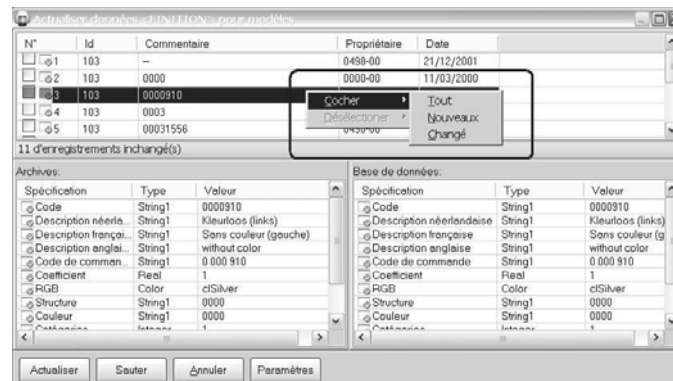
Actualiser données «FINITION» pour modèles

| N° | Id | Commentaire | Propriétaire | Date |
|---|---|---|---|---|
| 1 | 103 | – | 0498-00 | 21/12/2001 |
| 2 | 103 | 0000 | 0000-00 | 11/03/2000 |
| 3 | 103 | 0000910 | | |
| 4 | 103 | 0003 | | |
| 5 | 103 | 00031556 | 0450-00 | |

Cocher
Désélectionner
Tout
Nouveaux
Changé

11 d'enregistrements inchangé(s)

Archives:

| Spécification | Type | Valeur |
|---|---|---|
| Code | String1 | 0000910 |
| Description néerla... | String1 | Kleurloos (links) |
| Description françai... | String1 | Sans couleur (gauche) |
| Description anglai... | String1 | without color |
| Code de comman... | String1 | 0 000 910 |
| Coefficient | Real | 1 |
| RGB | Color | clSilver |
| Structure | String1 | 0000 |
| Couleur | String1 | 0000 |
| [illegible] | Integer | 1 |

Base de données:

| Spécification | Type | Valeur |
|---|---|---|
| Code | String1 | 0000910 |
| Description néerlandaise | String1 | Kleurloos (links) |
| Description française | String1 | Sans couleur (g |
| Description anglaise | String1 | without color |
| Code de commande | String1 | 0 000 910 |
| Coefficient | Real | 1 |
| RGB | Color | clSilver |
| Structure | String1 | 0000 |
| Couleur | String1 | 0000 |
| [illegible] | Integer | 1 |

Actualiser
Sauter
Annuler
Paramètres